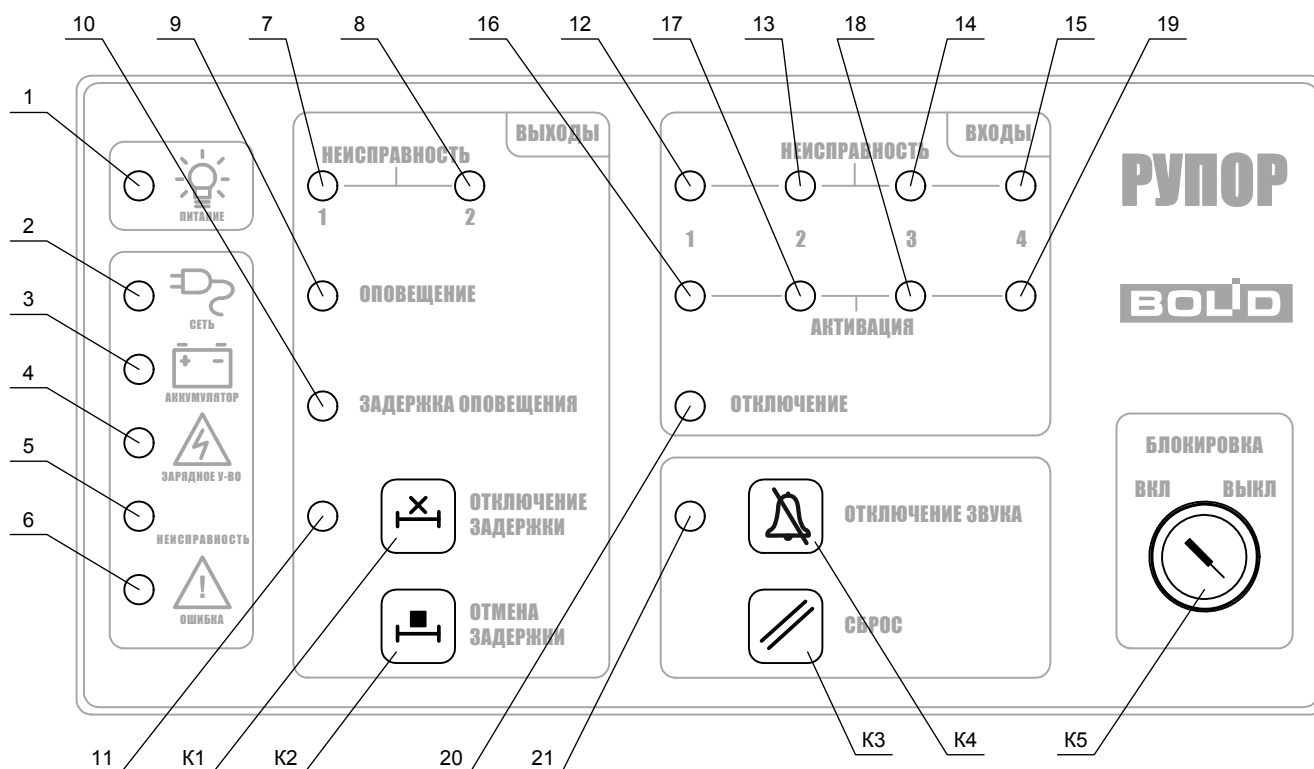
10 9 7 8 16 12 17 13 18 14 15 19

1
2
3
4
5
6

ПИТАНИЕ
СЕТЬ
АККУМУЛЯТОР
ЗАРЯДНОЕ У-ВО
НЕИСПРАВНОСТЬ
ОШИБКА

ВЫХОДЫ
НЕИСПРАВНОСТЬ
1 2
ОПОВЕЩЕНИЕ
ЗАДЕРЖКА ОПОВЕЩЕНИЯ
ОТКЛЮЧЕНИЕ ЗАДЕРЖКИ
ОТМЕНА ЗАДЕРЖКИ

ВХОДЫ
НЕИСПРАВНОСТЬ
1 2 3 4
АКТИВАЦИЯ
ОТКЛЮЧЕНИЕ

ОТКЛЮЧЕНИЕ ЗВУКА
СБРОС

РУПОР
BOLID

БЛОКИРОВКА
ВКЛ ВЫКЛ

11 К1 К2 20 21 К3 К4 К5